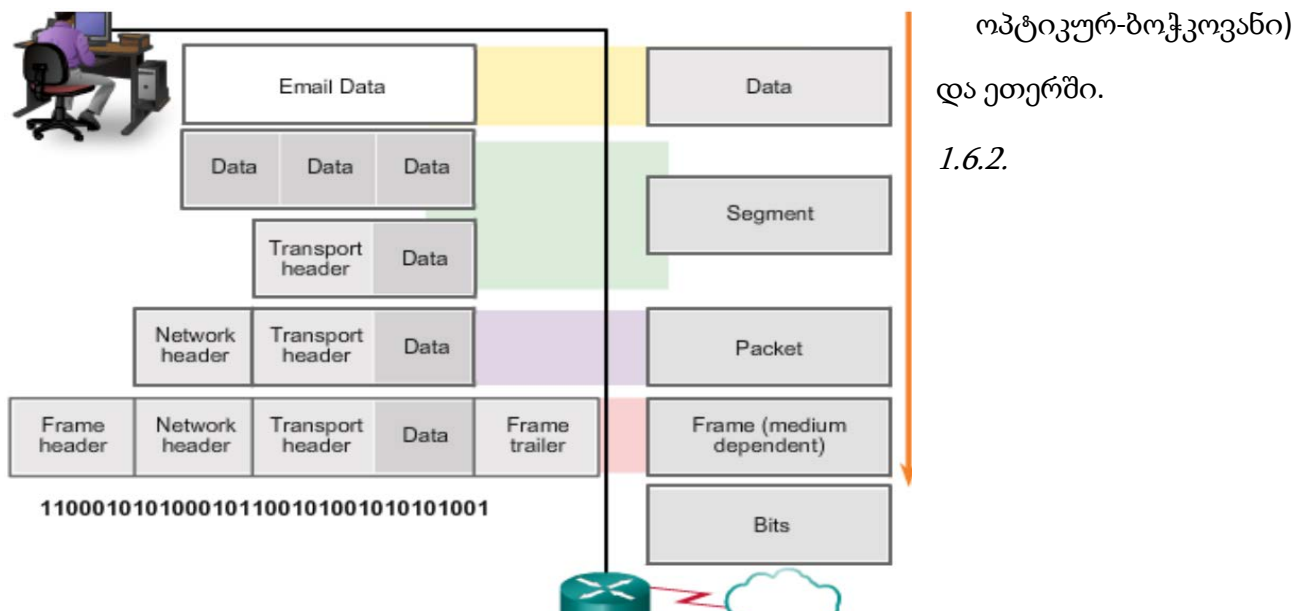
Email Data

Data | Data | Data

Transport header | Data

Network header | Transport header | Data

Frame header | Network header | Transport header | Data | Frame trailer

11000101010001011001010010101010001

Data

Segment

Packet

Frame (medium dependent)

Bits

ოპტიკურ-ბოჭკოვანი)

და ეთერში.

1.6.2.